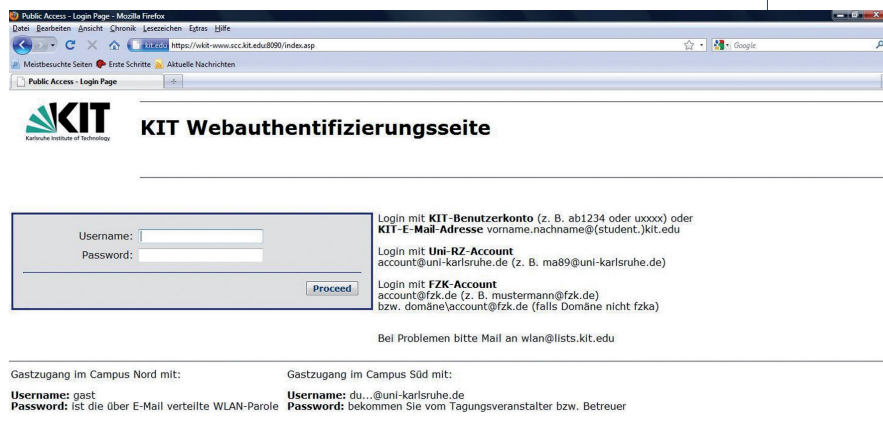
Public Access - Login Page - Mozilla Firefox

Datei Bearbeiten Ansicht Chronik Lesezeichen Extras Hilfe

kit.edu https://wkit-www.scc.kit.edu:8090/index.asp

Google

Meistbesuchte Seiten Erste Schritte Aktuelle Nachrichten

Public Access - Login Page

KIT
Karlsruhe Institute of Technology

KIT Webauthentifizierungsseite

Username:
Password:
Proceed

Login mit **KIT-Benutzerkonto** (z. B. ab1234 oder uxxxx) oder **KIT-E-Mail-Adresse** vorname.nachname@(student.)kit.edu

Login mit **Uni-RZ-Account**
account@uni-karlsruhe.de (z. B. ma89@uni-karlsruhe.de)

Login mit **FZK-Account**
account@fzk.de (z. B. mustermann@fzk.de)
bzw. domäne\account@fzk.de (falls Domäne nicht fzka)

Bei Problemen bitte Mail an wlan@lists.kit.edu

Gastzugang im Campus Nord mit:

**Username:** gast
**Password:** ist die über E-Mail verteilte WLAN-Parole

Gastzugang im Campus Süd mit:

**Username:** du...@uni-karlsruhe.de
**Password:** bekommen Sie vom Tagungsveranstalter bzw. Betreuer